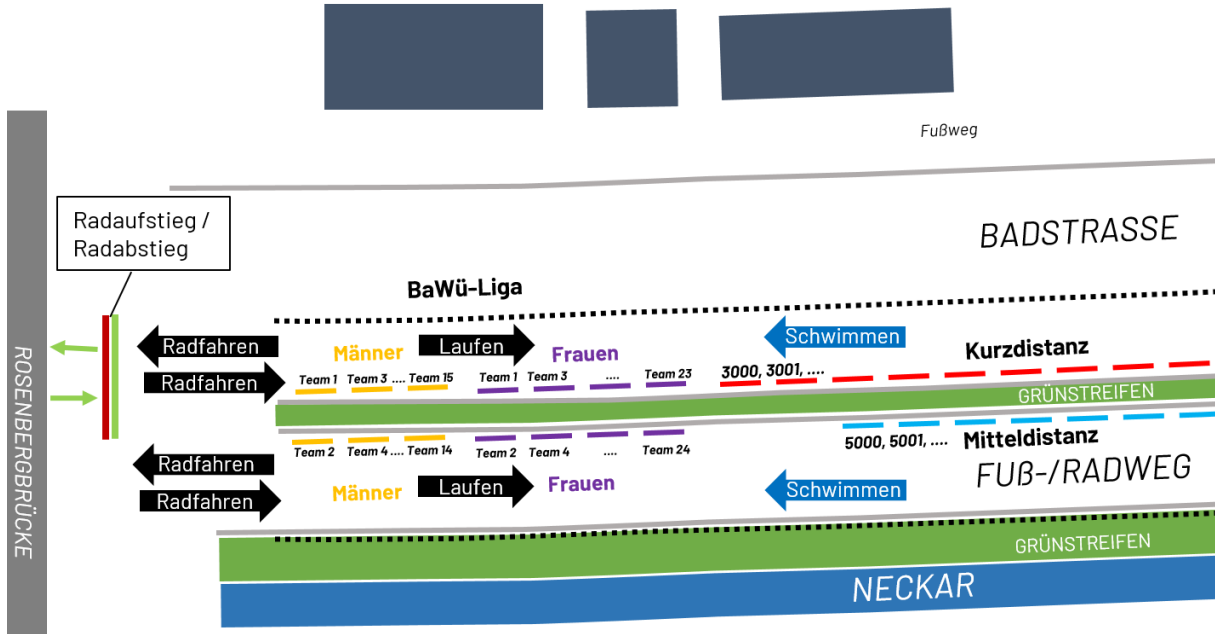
Fußweg

Radaufstieg / Radabstieg

BADSTRASSE

BaWü-Liga

ROSENBERGBRÜCKE

Radfahren

Radfahren

Männer

Laufen

Frauen

Schwimmen

Kurzdistanz

Team 1 Team 3 .... Team 15

Team 1 Team 3 .... Team 23

3000, 3001, ....

GRÜNSTREIFEN

Team 2 Team 4 .... Team 14

Team 2 Team 4 .... Team 24

5000, 5001, ....

Mitteldistanz

Radfahren

Radfahren

Männer

Laufen

Frauen

Schwimmen

FUß-/RADWEG

GRÜNSTREIFEN

NECKAR